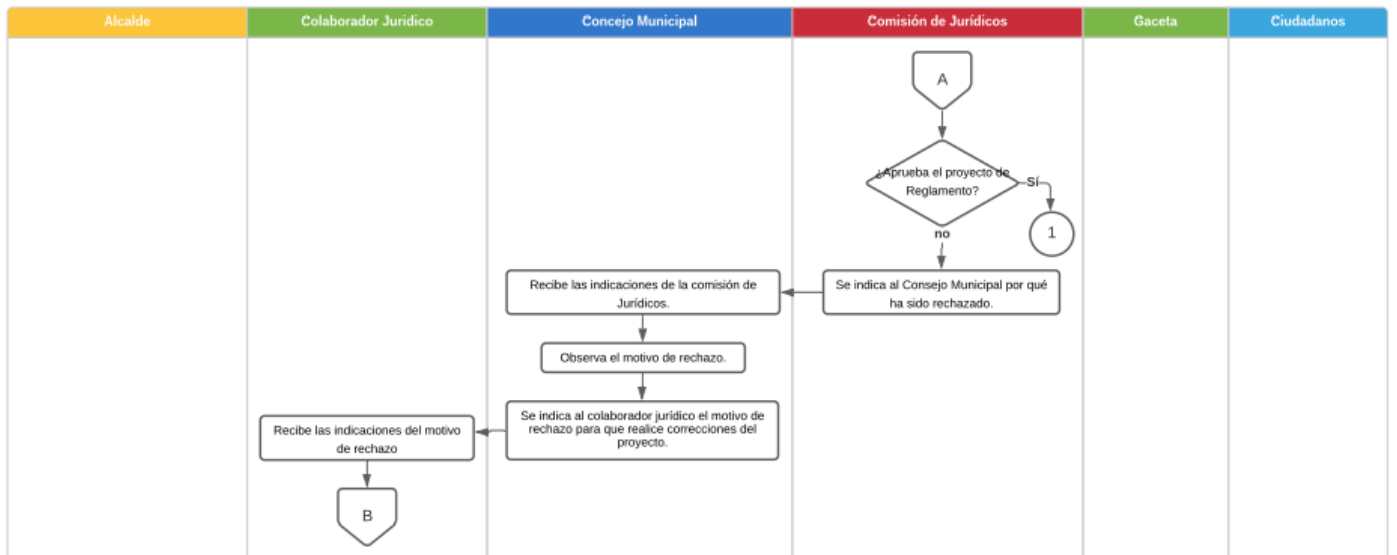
| Alcalde | Colaborador Jurídico | Concejo Municipal | Comisión de Jurídicos | Gaceta | Ciudadanos |
|---|---|---|---|---|---|

A

¿Aprueba el proyecto de Reglamento?

Sí

1

no

Se indica al Consejo Municipal por qué ha sido rechazado.

Recibe las indicaciones de la comisión de Jurídicos.

Observa el motivo de rechazo.

Se indica al colaborador jurídico el motivo de rechazo para que realice correcciones del proyecto.

Recibe las indicaciones del motivo de rechazo

B